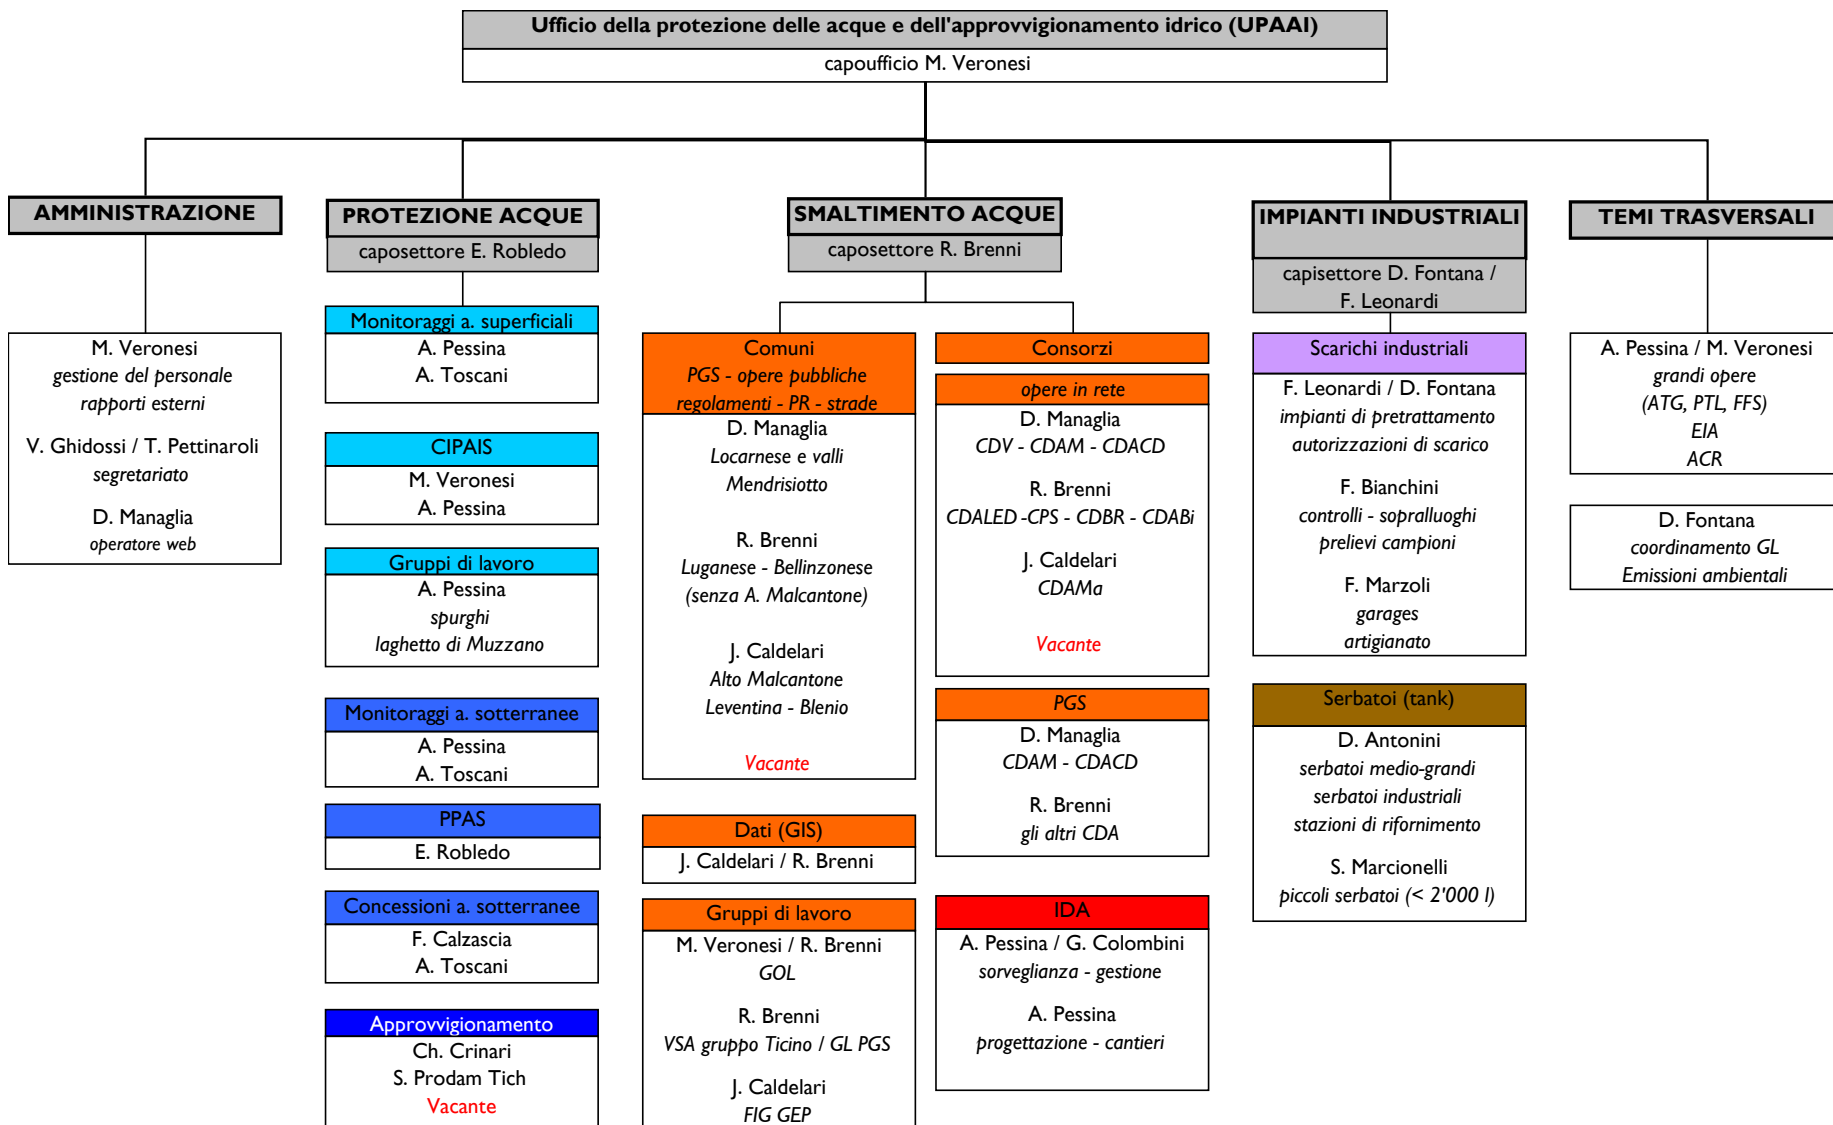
Ufficio della protezione delle acque e dell'approvvigionamento idrico (UPAAI)
capoufficio M. Veronesi

AMMINISTRAZIONE

M. Veronesi
gestione del personale
rapporti esterni

V. Ghidossi / T. Pettinaroli
segretariato

D. Managlia
operatore web

PROTEZIONE ACQUE
caposettore E. Robledo

Monitoraggi a. superficiali
A. Pessina
A. Toscani

CIPAIS
M. Veronesi
A. Pessina

Gruppi di lavoro
A. Pessina
spurghi
laghetto di Muzzano

Monitoraggi a. sotterranee
A. Pessina
A. Toscani

PPAS
E. Robledo

Concessioni a. sotterranee
F. Calzascia
A. Toscani

Approvvigionamento
Ch. Crinari
S. Prodam Tich
Vacante

SMALTIMENTO ACQUE
caposettore R. Brenni

Comuni
PGS - opere pubbliche
regolamenti - PR - strade
D. Managlia
Locarnese e valli
Mendrisiotto

R. Brenni
Luganese - Bellinzonese
(senza A. Malcantone)

J. Caldelari
Alto Malcantone
Leventina - Blenio

Vacante

Dati (GIS)
J. Caldelari / R. Brenni

Gruppi di lavoro
M. Veronesi / R. Brenni
GOL

R. Brenni
VSA gruppo Ticino / GL PGS

J. Caldelari
FIG GEP

Consorzi

opere in rete
D. Managlia
CDV - CDAM - CDACD

R. Brenni
CDALED -CPS - CDBR - CDABi

J. Caldelari
CDAMa

Vacante

PGS
D. Managlia
CDAM - CDACD

R. Brenni
gli altri CDA

IDA
A. Pessina / G. Colombini
sorveglianza - gestione

A. Pessina
progettazione - cantieri

IMPIANTI INDUSTRIALI
capisettore D. Fontana / F. Leonardi

Scarichi industriali
F. Leonardi / D. Fontana
impianti di pretrattamento
autorizzazioni di scarico

F. Bianchini
controlli - sopralluoghi
prelievi campioni

F. Marzoli
garages
artigianato

Serbatoi (tank)
D. Antonini
serbatoi medio-grandi
serbatoi industriali
stazioni di rifornimento

S. Marcionelli
piccoli serbatoi (< 2'000 l)

TEMI TRASVERSALI

A. Pessina / M. Veronesi
grandi opere
(ATG, PTL, FFS)
EIA
ACR

D. Fontana
coordinamento GL
Emissioni ambientali